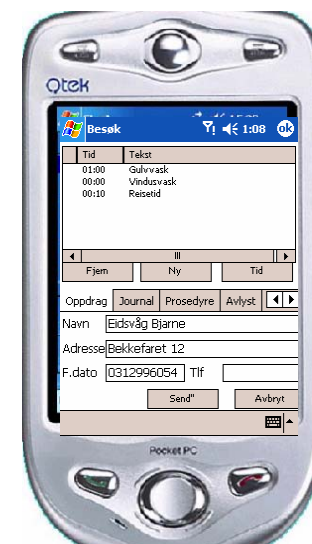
Qtek

Besøk 1:08 ok

| Tid | Tekst |
|---|---|
| 01:00 | Gulvvask |
| 00:00 | Vindusvask |
| 00:10 | Reisetid |

Fjern Ny Tid

Oppdrag Journal Prosedyre Avlyst

Navn Eidsvåg Bjarne

Adresse Bekkefaret 12

F.dato 0312996054 Tlf

Send" Avbryt

Pocket PC